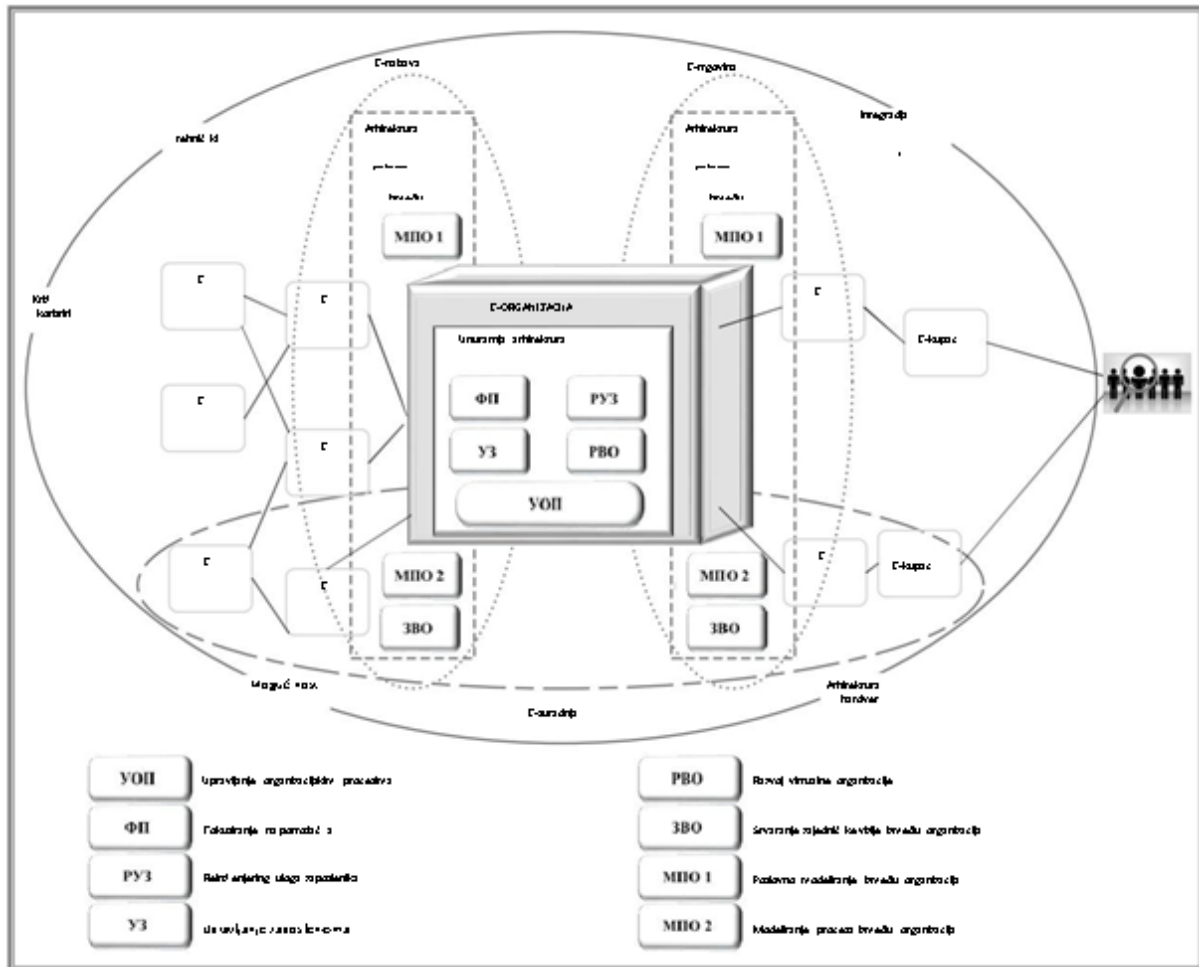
E-nabava

E-prodaja

Integracija

Tehnički

Arhitektura poslovnih procesa

Arhitektura poslovnih procesa

МПО 1

МПО 1

Krit kontrole

E

E

E

E

E

E

E

E-ORGANIZACIJA

Unutarnja arhitektura

ФП

РУЗ

УЗ

РВО

УОП

E-kupac

E-kupac

МПО 2

МПО 2

ЗВО

ЗВО

Mogućnosti

Arhitektura hardver

E-suradnja

УОП Upravljanje organizacijskim procesima

ФП Fokusiranje na poslovne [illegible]

РУЗ Reinženjering uloga zaposlenika

УЗ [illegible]

РВО Razvoj virtualne organizacije

ЗВО Stvaranje zajedničke kulture između organizacija

МПО 1 Poslovno modeliranje između organizacija

МПО 2 Modeliranje procesa između organizacija